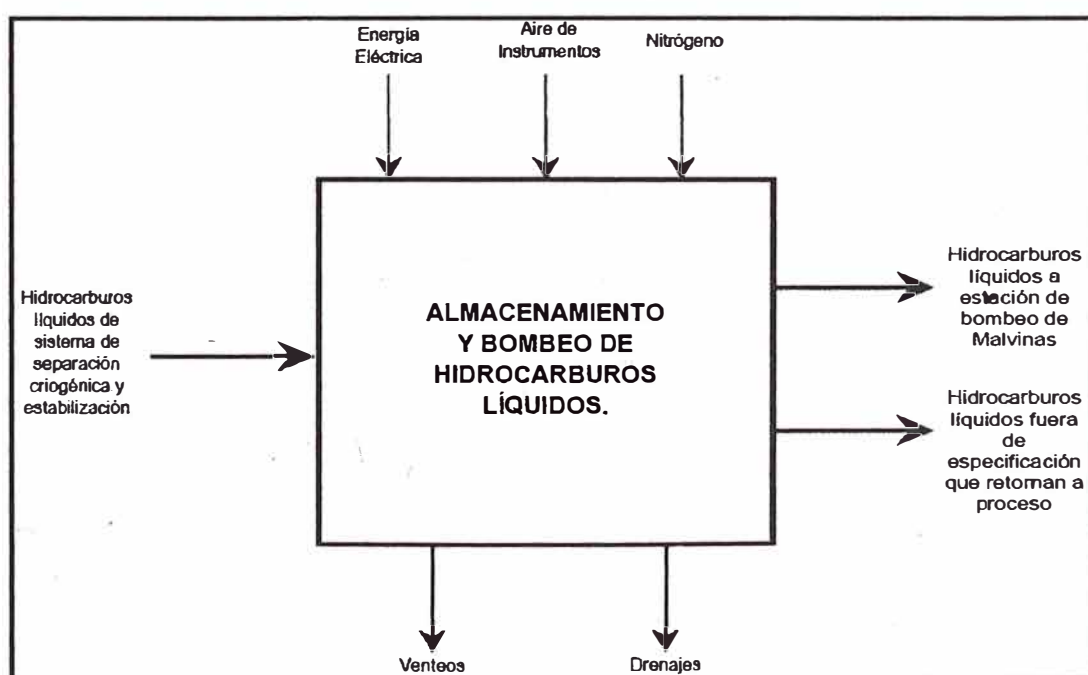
Energía Eléctrica

Aire de Instrumentos

Nitrógeno

Hidrocarburos líquidos de sistema de separación criogénica y estabilización

ALMACENAMIENTO Y BOMBEO DE HIDROCARBUROS LÍQUIDOS.

Hidrocarburos líquidos a estación de bombeo de Malvinas

Hidrocarburos líquidos fuera de especificación que retoman a proceso

Venteos

Drenajes